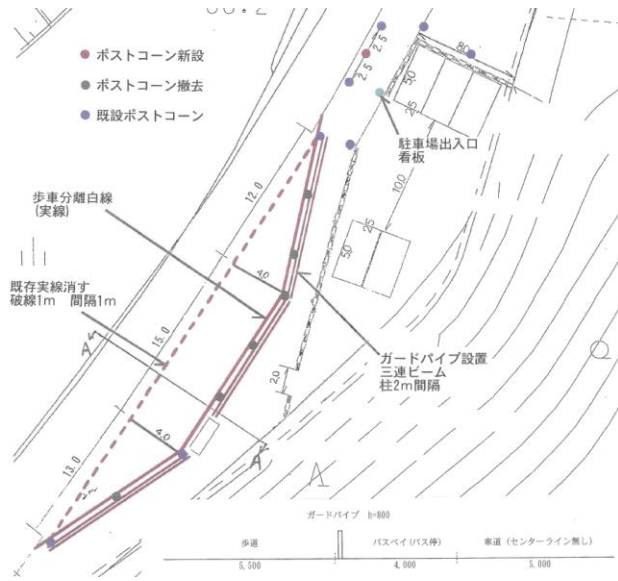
ポストコーン新設
ポストコーン撤去
既設ポストコーン

2.5
2.5
30
25
80

駐車場出入口
看板

100
25
50

12.0

歩車分離白線
(実線)

40

既存実線消す
破線1m　間隔1m

15.0

ガードパイプ設置
三連ビーム
柱2m間隔

2.0

A

4.0

A

13.0

ガードパイプ h=800

| 歩道 | バスベイ(バス停) | 車道(センターライン無し) |
|---|---|---|
| 5,500 | 4,000 | 5,000 |